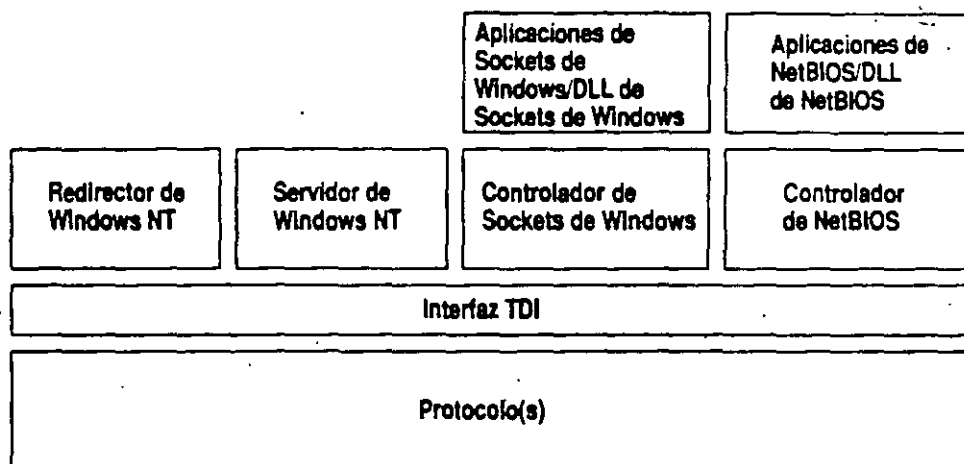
Aplicaciones de Sockets de Windows/DLL de Sockets de Windows

Aplicaciones de NetBIOS/DLL de NetBIOS

Redirector de Windows NT

Servidor de Windows NT

Controlador de Sockets de Windows

Controlador de NetBIOS

Interfaz TDI

Protocolo(s)